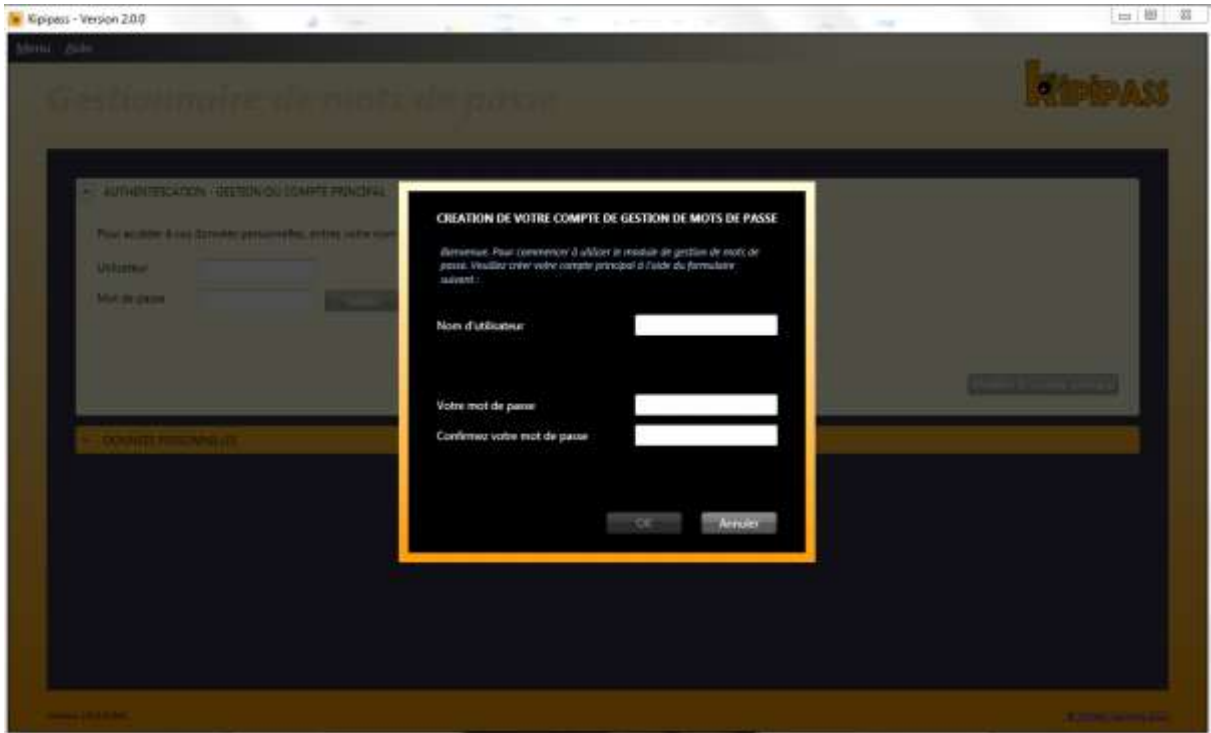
Kipipass - Version 2.0.0

Menu Aide

Gestionnaire de mots de passe

Kipipass

AUTHENTIFICATION - GESTION DU COMPTE PRINCIPAL

Pour accéder à vos données personnelles, entrez votre nom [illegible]

Utilisateur

Mot de passe

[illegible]

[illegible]

DONNEES PERSONNELLES (0)

CREATION DE VOTRE COMPTE DE GESTION DE MOTS DE PASSE

Bienvenue. Pour commencer à utiliser le module de gestion de mots de passe. Veuillez créer votre compte principal à l'aide du formulaire suivant :

Nom d'utilisateur

Votre mot de passe

Confirmez votre mot de passe

OK

Annuler

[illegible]

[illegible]